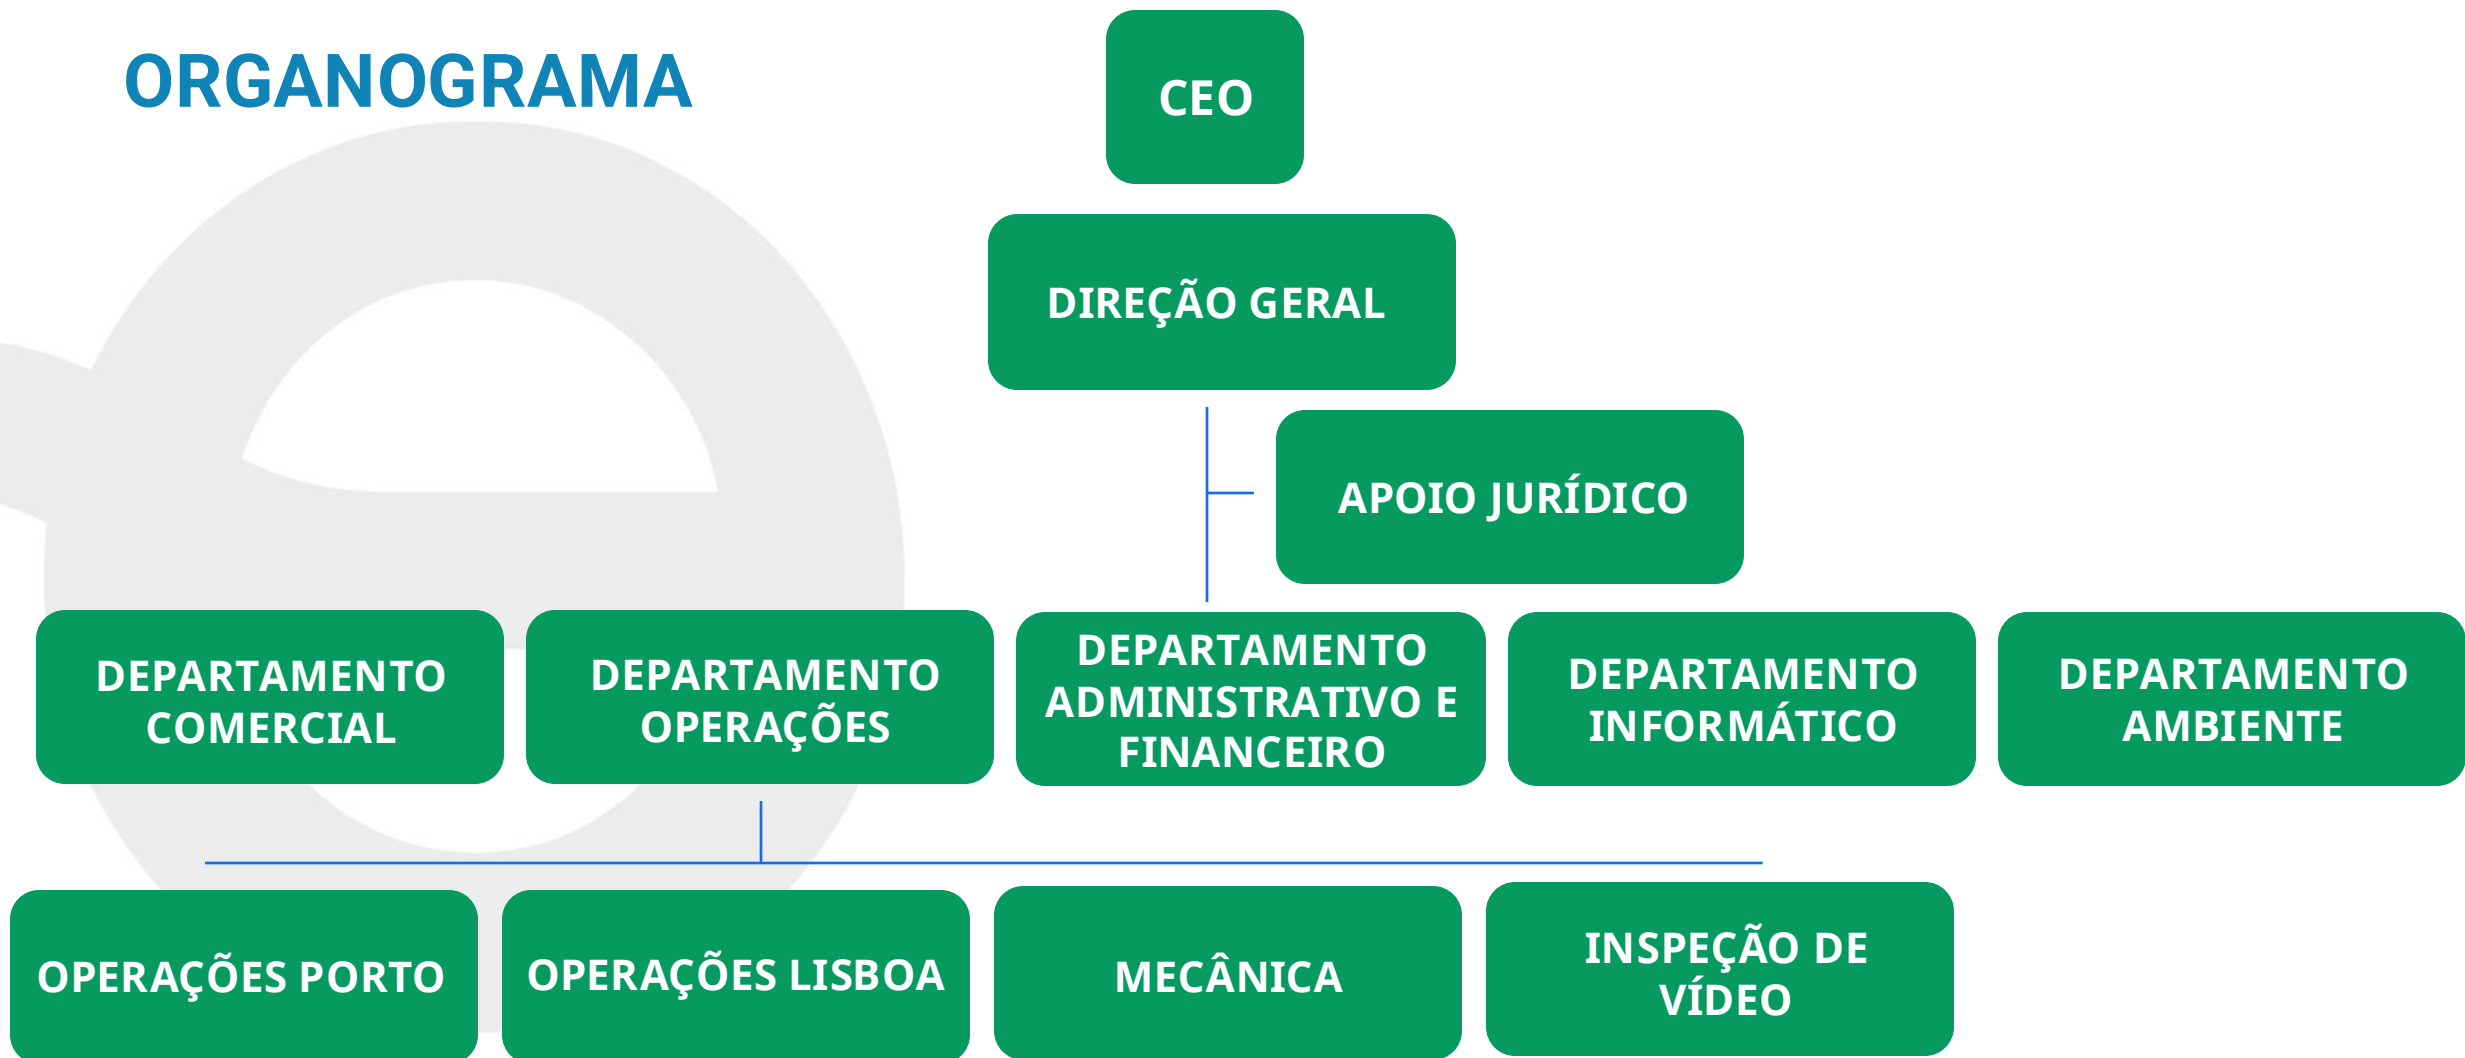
ORGANOGRAMA

CEO

DIREÇÃO GERAL

APOIO JURÍDICO

DEPARTAMENTO COMERCIAL

DEPARTAMENTO OPERAÇÕES

DEPARTAMENTO ADMINISTRATIVO E FINANCEIRO

DEPARTAMENTO INFORMÁTICO

DEPARTAMENTO AMBIENTE

OPERAÇÕES PORTO

OPERAÇÕES LISBOA

MECÂNICA

INSPEÇÃO DE VÍDEO